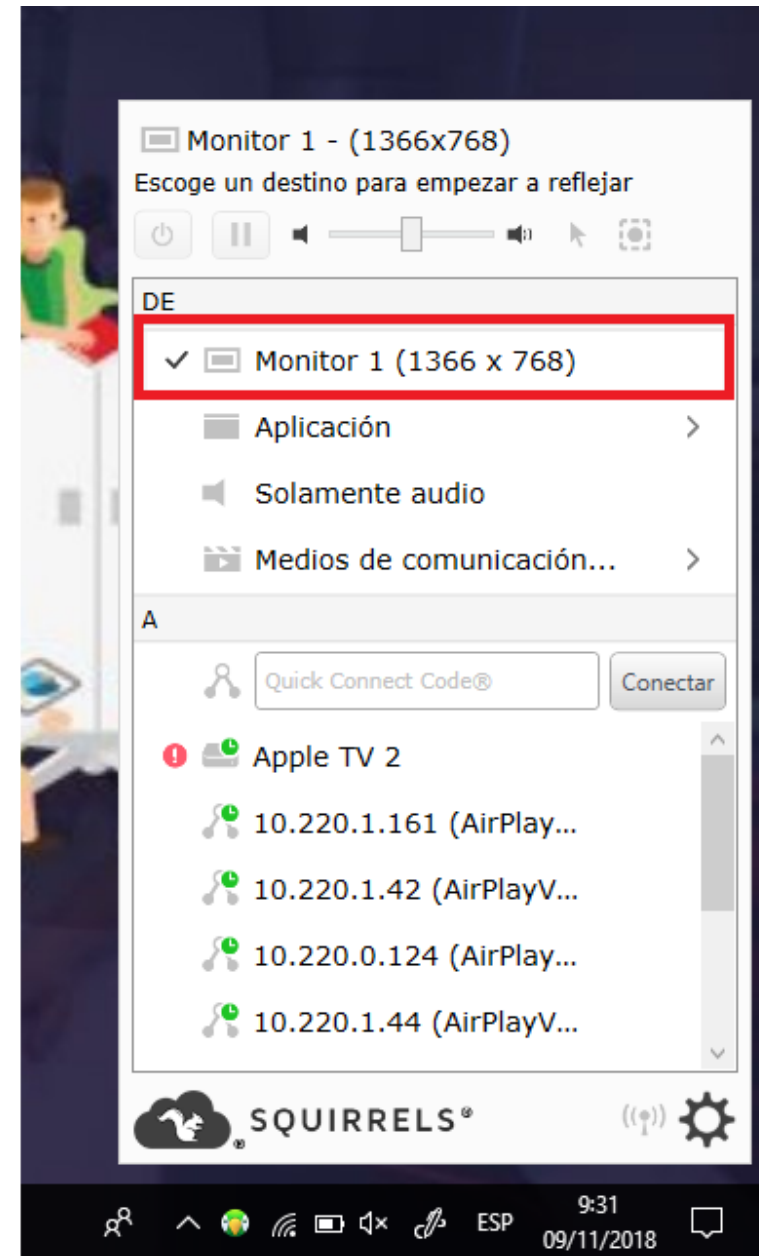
Monitor 1 - (1366x768)
Escoge un destino para empezar a reflejar

DE

✓ Monitor 1 (1366 x 768)

Aplicación

Solamente audio

Medios de comunicación...

A

Quick Connect Code®

Conectar

Apple TV 2

10.220.1.161 (AirPlay...

10.220.1.42 (AirPlayV...

10.220.0.124 (AirPlay...

10.220.1.44 (AirPlayV...

SQUIRRELS®

ESP

9:31
09/11/2018